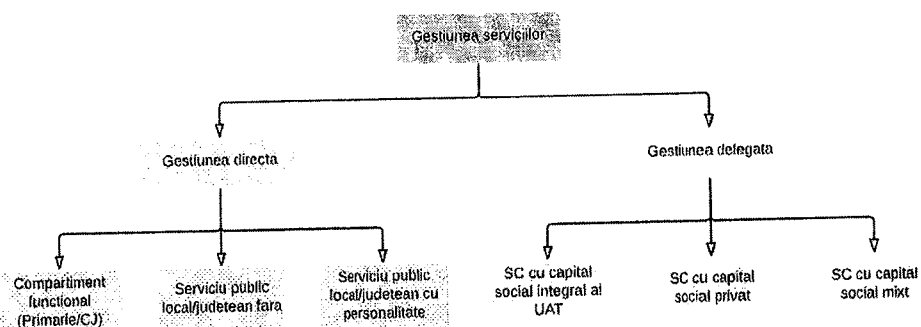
Gestiunea serviciilor

Gestiunea directa

Gestiunea delegata

Compartiment functional (Primarie/CJ)

Serviciu public local/judetean fara

Serviciu public local/judetean cu personalitate

SC cu capital social integral al UAT

SC cu capital social privat

SC cu capital social mixt